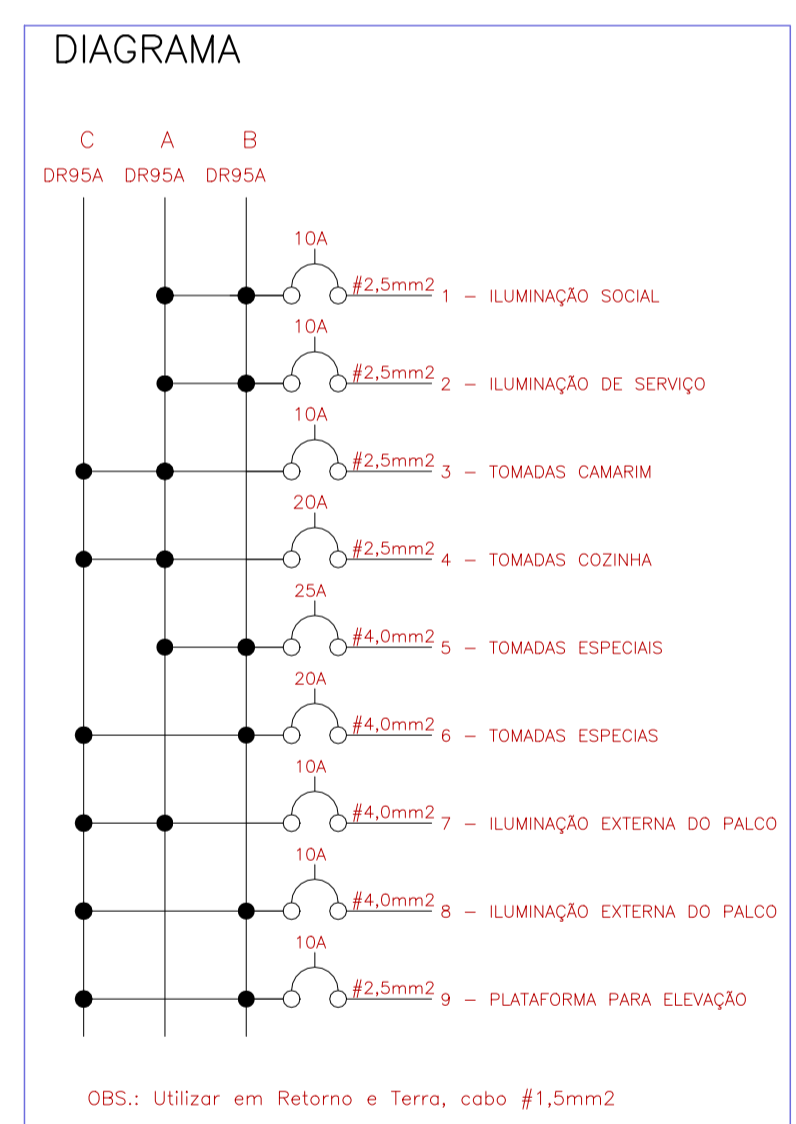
DIAGRAMA

C A B
DR95A DR95A DR95A

10A
#2,5mm2 1 – ILUMINAÇÃO SOCIAL

10A
#2,5mm2 2 – ILUMINAÇÃO DE SERVIÇO

10A
#2,5mm2 3 – TOMADAS CAMARIM

20A
#2,5mm2 4 – TOMADAS COZINHA

25A
#4,0mm2 5 – TOMADAS ESPECIAIS

20A
#4,0mm2 6 – TOMADAS ESPECIAS

10A
#4,0mm2 7 – ILUMINAÇÃO EXTERNA DO PALCO

10A
#4,0mm2 8 – ILUMINAÇÃO EXTERNA DO PALCO

10A
#2,5mm2 9 – PLATAFORMA PARA ELEVAÇÃO

OBS.: Utilizar em Retorno e Terra, cabo #1,5mm2